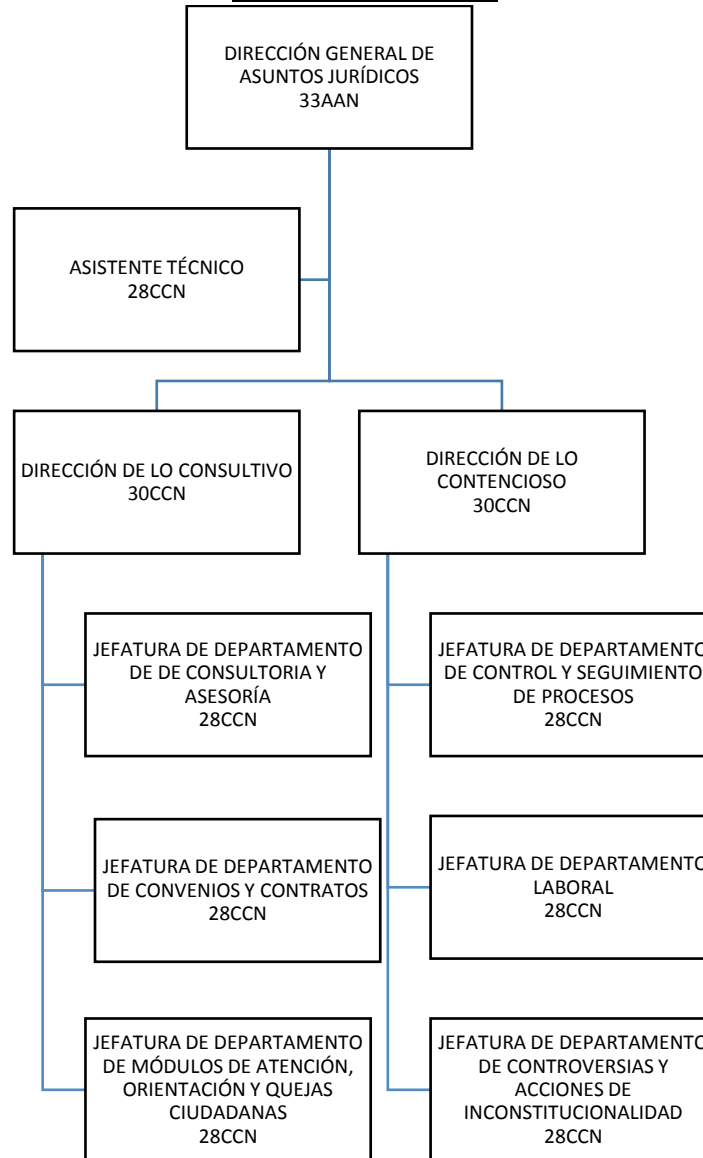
DIRECCIÓN GENERAL DE ASUNTOS JURÍDICOS
33AAN

ASISTENTE TÉCNICO
28CCN

DIRECCIÓN DE LO CONSULTIVO
30CCN

DIRECCIÓN DE LO CONTENCIOSO
30CCN

JEFATURA DE DEPARTAMENTO DE DE CONSULTORIA Y ASESORÍA
28CCN

JEFATURA DE DEPARTAMENTO DE CONVENIOS Y CONTRATOS
28CCN

JEFATURA DE DEPARTAMENTO DE MÓDULOS DE ATENCIÓN, ORIENTACIÓN Y QUEJAS CIUDADANAS
28CCN

JEFATURA DE DEPARTAMENTO DE CONTROL Y SEGUIMIENTO DE PROCESOS
28CCN

JEFATURA DE DEPARTAMENTO LABORAL
28CCN

JEFATURA DE DEPARTAMENTO DE CONTROVERSIAS Y ACCIONES DE INCONSTITUCIONALIDAD
28CCN